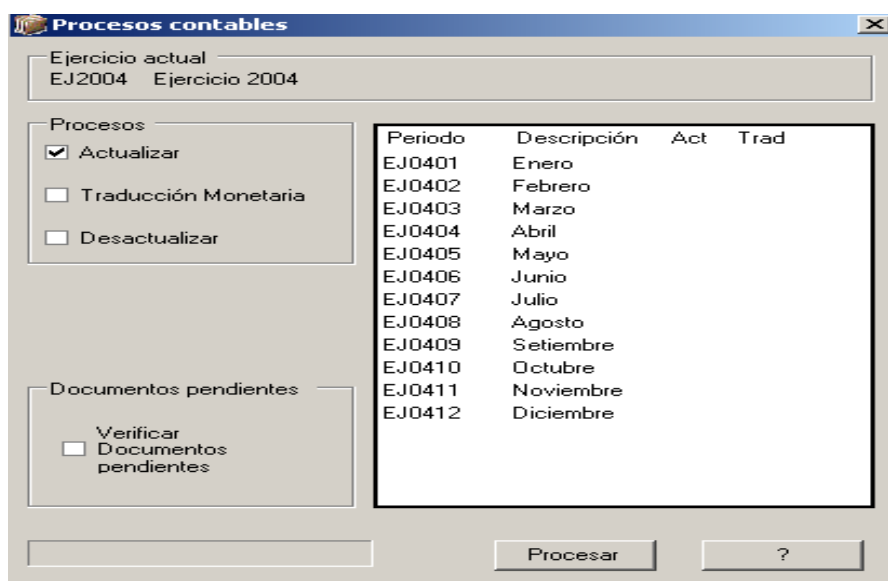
Procesos contables

Ejercicio actual
EJ2004 Ejercicio 2004

Procesos
Actualizar
Traducción Monetaria
Desactualizar

| Periodo | Descripción | Act | Trad |
|---|---|---|---|
| EJ0401 | Enero | | |
| EJ0402 | Febrero | | |
| EJ0403 | Marzo | | |
| EJ0404 | Abril | | |
| EJ0405 | Mayo | | |
| EJ0406 | Junio | | |
| EJ0407 | Julio | | |
| EJ0408 | Agosto | | |
| EJ0409 | Setiembre | | |
| EJ0410 | Octubre | | |
| EJ0411 | Noviembre | | |
| EJ0412 | Diciembre | | |

Documentos pendientes
Verificar Documentos pendientes

Procesar
?